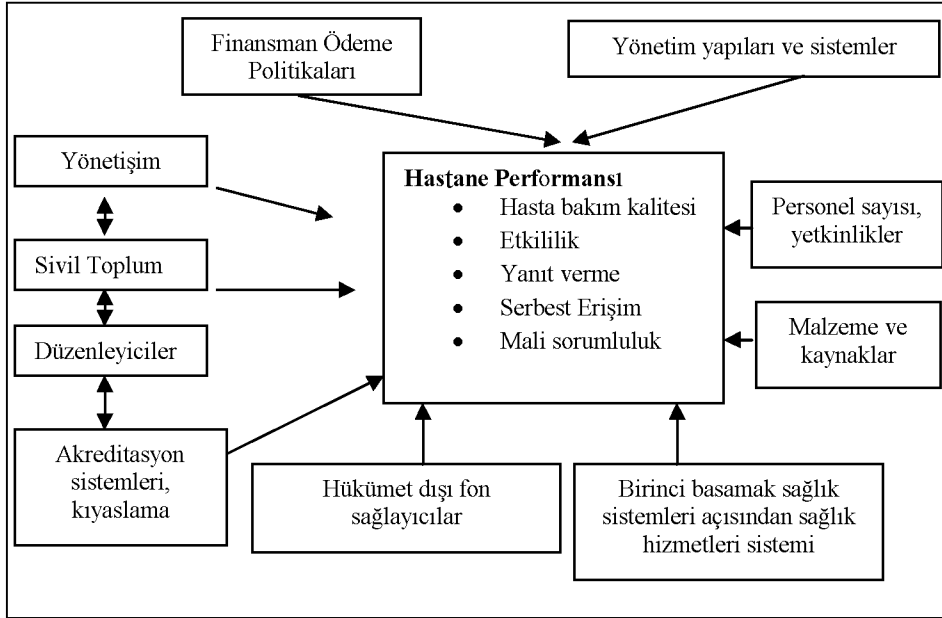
Finansman Ödeme Politikaları

Yönetim yapıları ve sistemler

Yönetişim

Sivil Toplum

Düzenleyiciler

Akreditasyon sistemleri, kıyaslama

Haştane Performansı
• Hasta bakım kalitesi
• Etkililik
• Yanıt verme
• Serbest Erişim
• Mali sorumluluk

Personel sayısı, yetkinlikler

Malzeme ve kaynaklar

Hükümet dışı fon sağlayıcılar

Birinci basamak sağlık sistemleri açısından sağlık hizmetleri sistemi